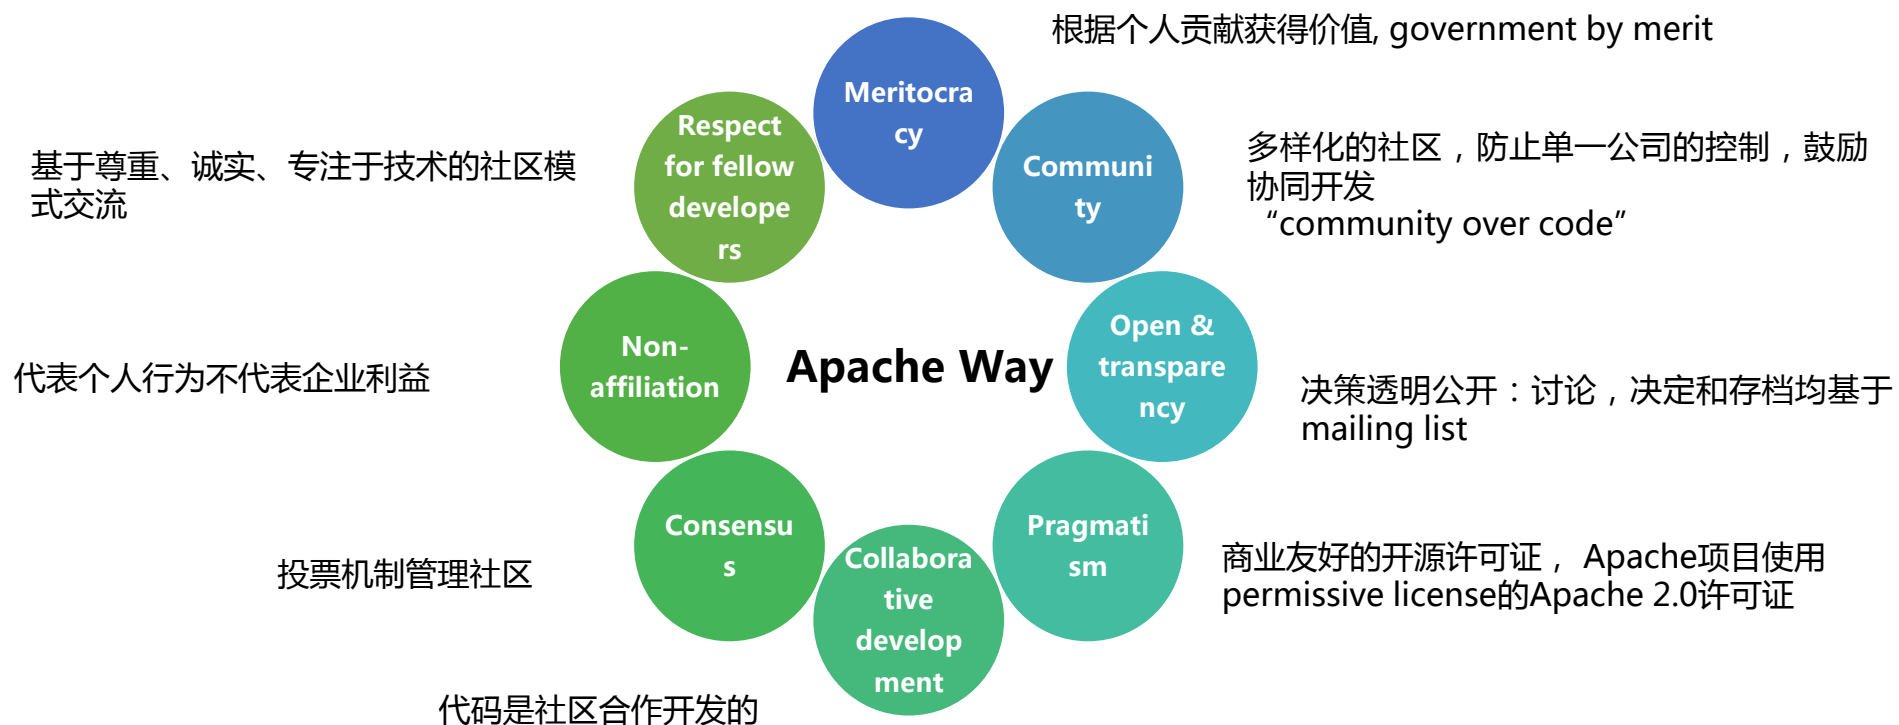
根据个人贡献获得价值, government by merit

Meritocracy

基于尊重、诚实、专注于技术的社区模式交流

Respect for fellow developers

Community

多样化的社区，防止单一公司的控制，鼓励协同开发
“community over code”

代表个人行为不代表企业利益

Non-affiliation

Apache Way

Open & transparency

决策透明公开：讨论，决定和存档均基于mailing list

投票机制管理社区

Consensus

Pragmatism

商业友好的开源许可证， Apache项目使用permissive license的Apache 2.0许可证

Collaborative development

代码是社区合作开发的